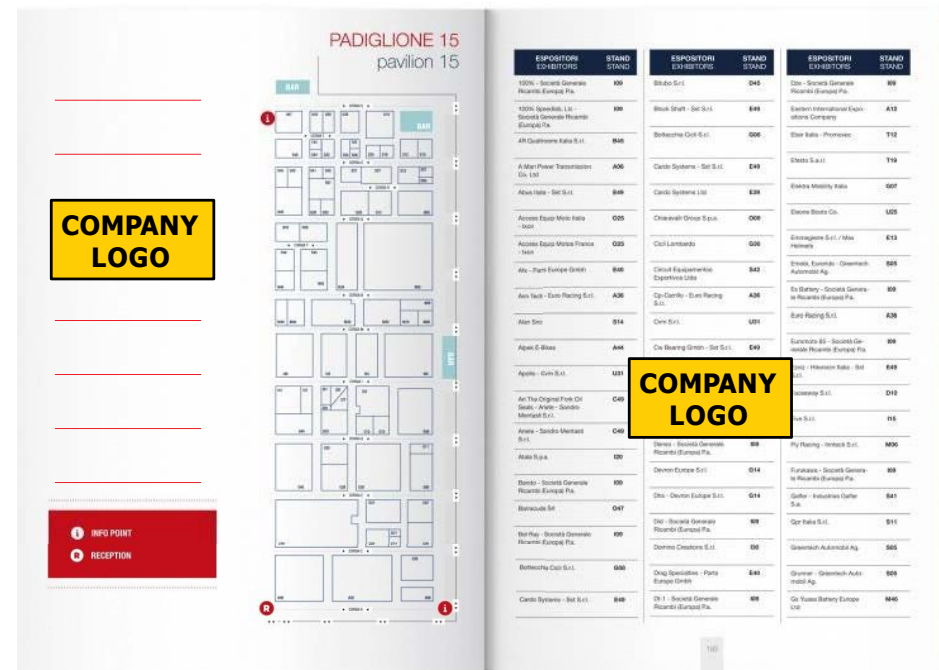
COMPANY LOGO

INFO POINT
RECEPTION

PADIGLIONE 15
pavilion 15

BAR
BAR
BAR

| ESPOSITORI EXHIBITORS | STAND STAND |
|---|---|
| 100% - Società Generale Ricambi (Europa) Pa. | I09 |
| 100% Speedlab, Ltd - Società Generale Ricambi (Europa) Pa. | I09 |
| 4R Quattroerre Italia S.r.l. | B46 |
| A-Mart Power Transmission Co. Ltd | A06 |
| Abus Italia - Set S.r.l. | B49 |
| Access Equip Moto Italia - bcm | G25 |
| Access Equip Motos France - bcm | G25 |
| Afa - Parti Europe GmbH | B46 |
| Aim Tech - Euro Racing S.r.l. | A36 |
| Alan Srl | S14 |
| Alpex E-Bikes | A44 |
| Apollo - Cvm S.r.l. | U31 |
| Ari The Original Fork Oil Seals - Ariete - Sandro Mentasti S.r.l. | C49 |
| Ariete - Sandro Mentasti S.r.l. | C49 |
| Atala S.p.a. | I20 |
| Bando - Società Generale Ricambi (Europa) Pa. | I09 |
| Barracuda Srl | O47 |
| Bel-Ray - Società Generale Ricambi (Europa) Pa. | I09 |
| Bottecchia Cicli S.r.l. | G08 |
| Cardo Systems - Set S.r.l. | E49 |

| ESPOSITORI EXHIBITORS | STAND STAND |
|---|---|
| Bitubo S.r.l. | D45 |
| Block Shaft - Set S.r.l. | E49 |
| Bottecchia Cicli S.r.l. | G08 |
| Cardo Systems - Set S.r.l. | E49 |
| Cardo Systems Ltd | E39 |
| Chiaravalli Group S.p.a. | O09 |
| Cicli Lombardo | G08 |
| Circuit Equipamientos Deportivos Ltda | S42 |
| Cp-Carrillo - Euro Racing S.r.l. | A36 |
| Cvm S.r.l. | U31 |
| Cw Bearing GmbH - Set S.r.l. | E49 |
| Denso - Società Generale Ricambi (Europa) Pa. | I09 |
| Devron Europe S.r.l. | G14 |
| Dbs - Devron Europe S.r.l. | G14 |
| Did - Società Generale Ricambi (Europa) Pa. | I09 |
| Domino Creations S.r.l. | I30 |
| Drag Specialties - Parts Europe GmbH | E40 |
| Dt-1 - Società Generale Ricambi (Europa) Pa. | I09 |

COMPANY LOGO

| ESPOSITORI EXHIBITORS | STAND STAND |
|---|---|
| Dzo - Società Generale Ricambi (Europa) Pa. | I09 |
| Eastern International Exposition Company | A12 |
| Ebor Italia - Promevec | T12 |
| Electo S.a.r.l. | T19 |
| Elektra Mobility Italia | G07 |
| Elsome Boots Co. | U25 |
| Emmegierre S.r.l. / Mos Helmets | E13 |
| Emeka, Eurorido - Greentech Automobil Ag. | S05 |
| Ex Battery - Società Generale Ricambi (Europa) Pa. | I09 |
| Euro Racing S.r.l. | A36 |
| Eurorimoto BS - Società Generale Ricambi (Europa) Pa. | I09 |
| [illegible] - Hiwatsu Italia - Bsl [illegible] | E49 |
| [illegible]ccessory S.r.l. | D12 |
| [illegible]ve S.r.l. | I15 |
| Fly Racing - Imtack S.r.l. | M36 |
| Furukawa - Società Generale Ricambi (Europa) Pa. | I09 |
| Galfer - Industrias Galfer S.a. | S41 |
| Gpr Italia S.r.l. | S11 |
| Greentech Automobil Ag. | S05 |
| Grymer - Greentech Automobil Ag. | S05 |
| Gs Yuasa Battery Europe Ltd | M46 |

160